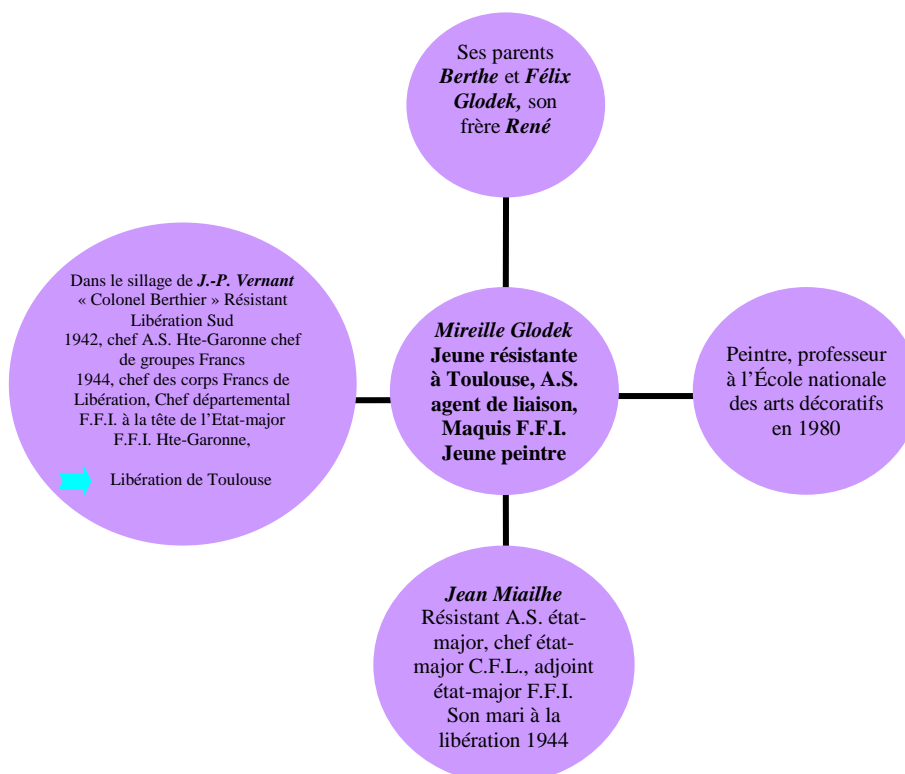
Ses parents ***Berthe*** et ***Félix Glodek,*** son frère ***René***

Dans le sillage de ***J.-P. Vernant*** « Colonel Berthier » Résistant Libération Sud
1942, chef A.S. Hte-Garonne chef de groupes Francs
1944, chef des corps Francs de Libération, Chef départemental F.F.I. à la tête de l'Etat-major F.F.I. Hte-Garonne,

Libération de Toulouse

***Mireille Glodek***
**Jeune résistante à Toulouse, A.S. agent de liaison, Maquis F.F.I. Jeune peintre**

Peintre, professeur à l'École nationale des arts décoratifs en 1980

***Jean Miailhe***
Résistant A.S. état-major, chef état-major C.F.L., adjoint état-major F.F.I.
Son mari à la libération 1944